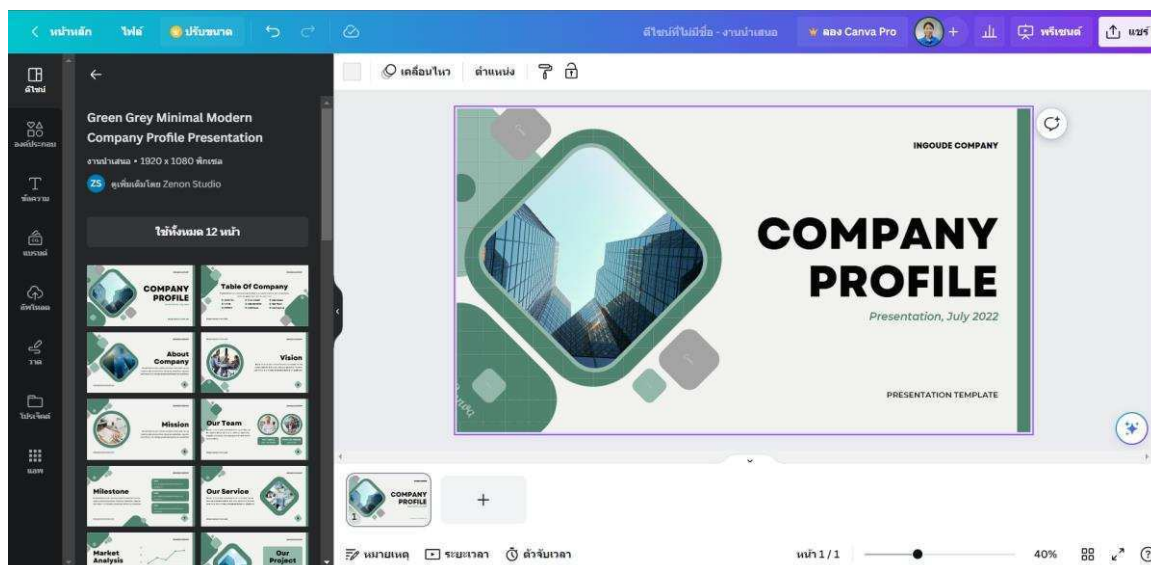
< หน้าหลัก ไฟล์ ปรับขนาด

ดีไซน์ที่ไม่มีชื่อ - งานนำเสนอ ลอง Canva Pro + พรีเซนต์ แชร์

ดีไซน์
องค์ประกอบ
ข้อความ
แบรนด์
อัปโหลด
วาด
โปรเจกต์
แอพ

←

Green Grey Minimal Modern Company Profile Presentation

งานนำเสนอ • 1920 x 1080 พิกเซล

ZS ดูเพิ่มเติมโดย Zenon Studio

ใช้ทั้งหมด 12 หน้า

COMPANY PROFILE

Table Of Company

About Company

Vision

Mission

Our Team

Milestone

Our Service

Market Analysis

Our Project

เคลื่อนไหว ตำแหน่ง

INGOUDE COMPANY

COMPANY PROFILE

Presentation, July 2022

PRESENTATION TEMPLATE

COMPANY PROFILE

1

+

หมายเหตุ ระยะเวลา ตัวจับเวลา

หน้า 1 / 1

40%